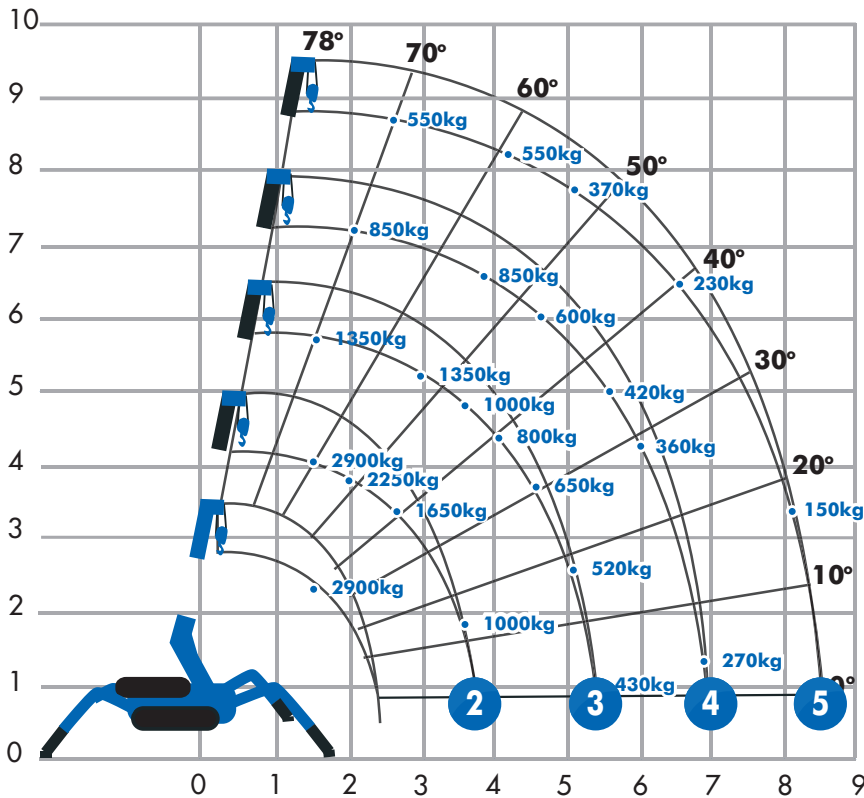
10
9
8
7
6
5
4
3
2
1
0
0
1
2
3
4
5
6
7
8
9
78°
70°
60°
50°
40°
30°
20°
10°
0°
550kg
550kg
370kg
850kg
850kg
230kg
600kg
1350kg
1350kg
1000kg
420kg
800kg
360kg
2900kg
2250kg
650kg
1650kg
150kg
520kg
2900kg
1000kg
270kg
430kg
2
3
4
5